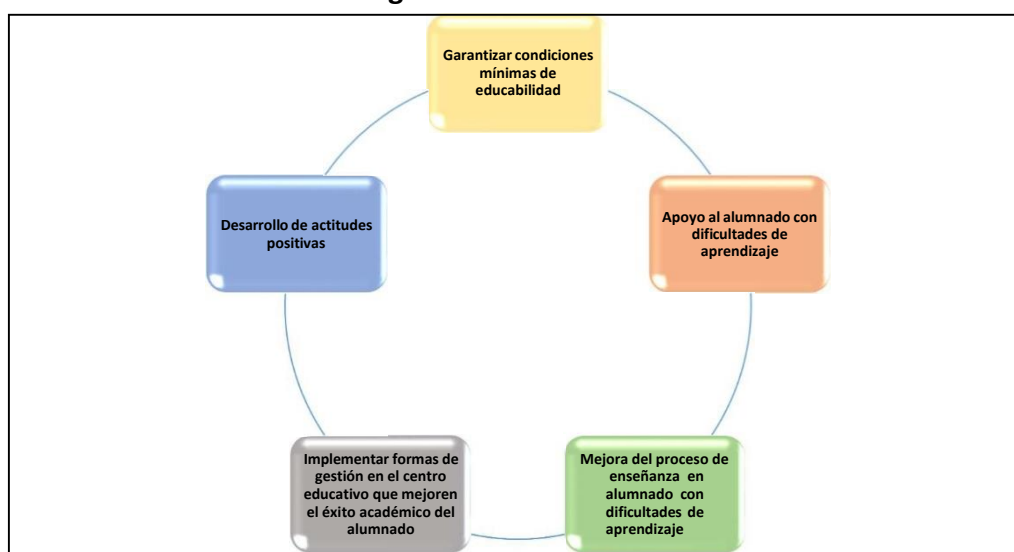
Garantizar condiciones mínimas de educabilidad

Apoyo al alumnado con dificultades de aprendizaje

Mejora del proceso de enseñanza en alumnado con dificultades de aprendizaje

Implementar formas de gestión en el centro educativo que mejoren el éxito académico del alumnado

Desarrollo de actitudes positivas